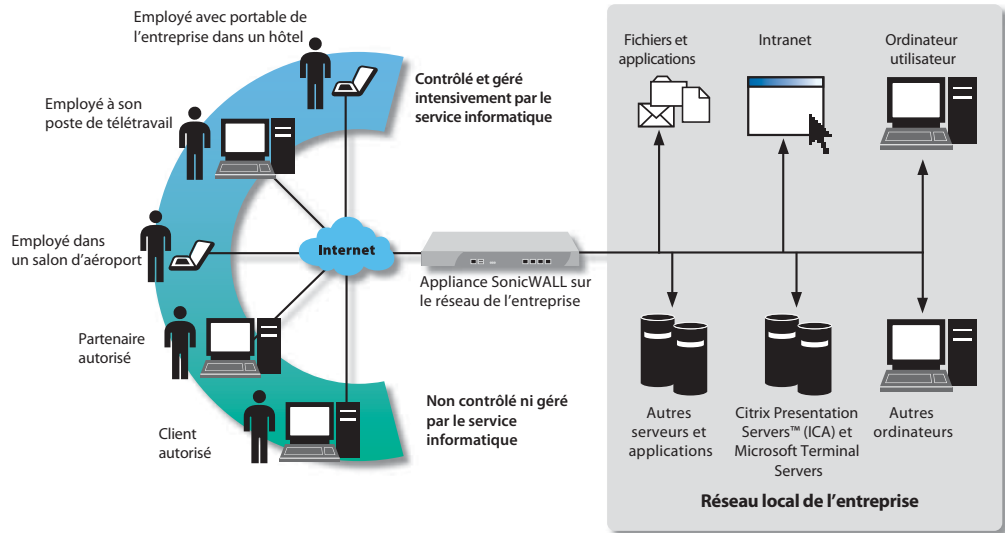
Employé avec portable de l'entreprise dans un hôtel

Employé à son poste de télétravail

Employé dans un salon d'aéroport

Partenaire autorisé

Client autorisé

Contrôlé et géré intensivement par le service informatique

Non contrôlé ni géré par le service informatique

Internet

Appliance SonicWALL sur le réseau de l'entreprise

Fichiers et applications

Intranet

Ordinateur utilisateur

Autres serveurs et applications

Citrix Presentation Servers™ (ICA) et Microsoft Terminal Servers

Autres ordinateurs

Réseau local de l'entreprise